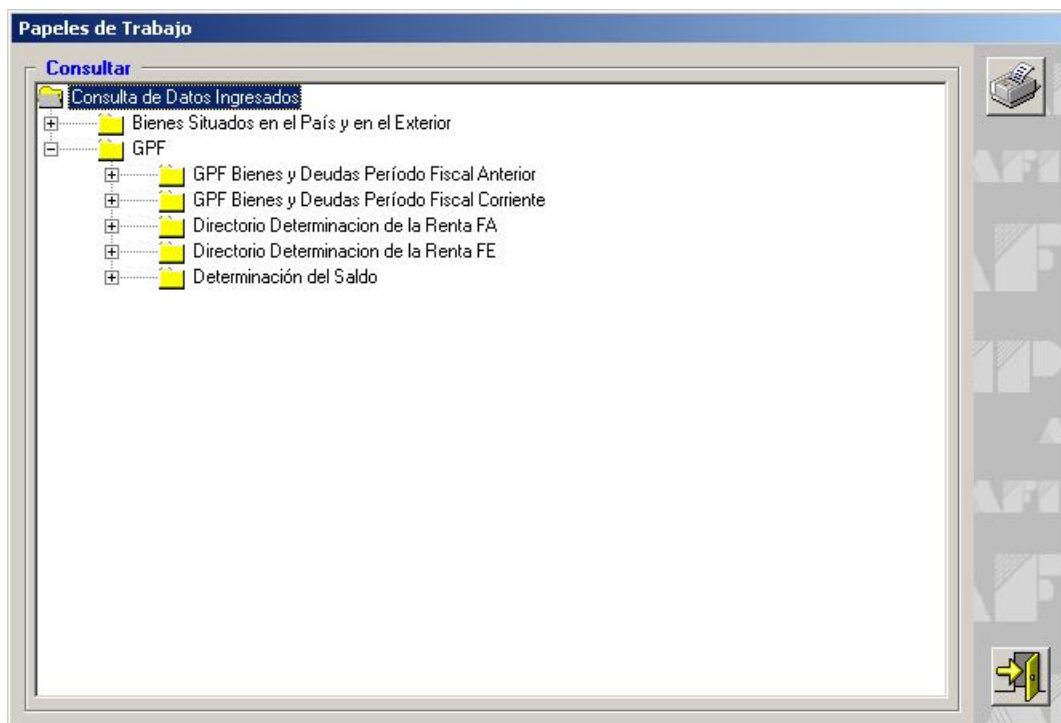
Papeles de Trabajo

Consultar

Consulta de Datos Ingresados
Bienes Situados en el País y en el Exterior
GPF
GPF Bienes y Deudas Período Fiscal Anterior
GPF Bienes y Deudas Período Fiscal Corriente
Directorio Determinacion de la Renta FA
Directorio Determinacion de la Renta FE
Determinación del Saldo